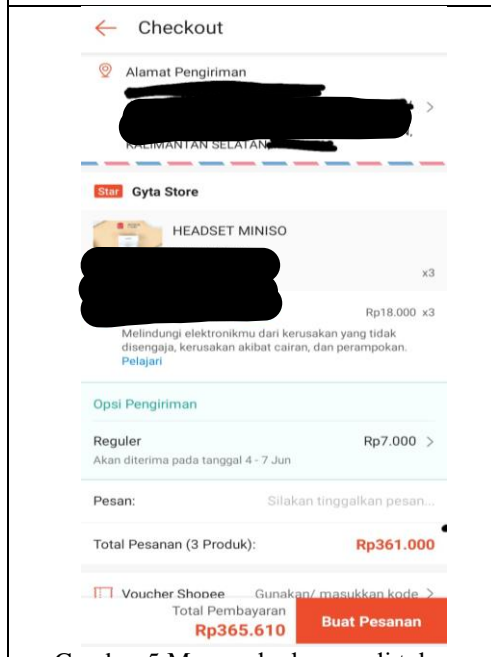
Checkout

Alamat Pengiriman

KALIMANTAN SELATAN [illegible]

Star Gyta Store

HEADSET MINISO

x3

Rp18.000 x3

Melindungi elektronikmu dari kerusakan yang tidak disengaja, kerusakan akibat cairan, dan perampokan. Pelajari

Opsi Pengiriman

Reguler Rp7.000 >

Akan diterima pada tanggal 4 - 7 Jun

Pesan: Silakan tinggalkan pesan...

Total Pesanan (3 Produk): Rp361.000

Voucher Shopee Gunakan/ masukkan kode >

Total Pembayaran
Rp365.610

Buat Pesanan

Gambar 5 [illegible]